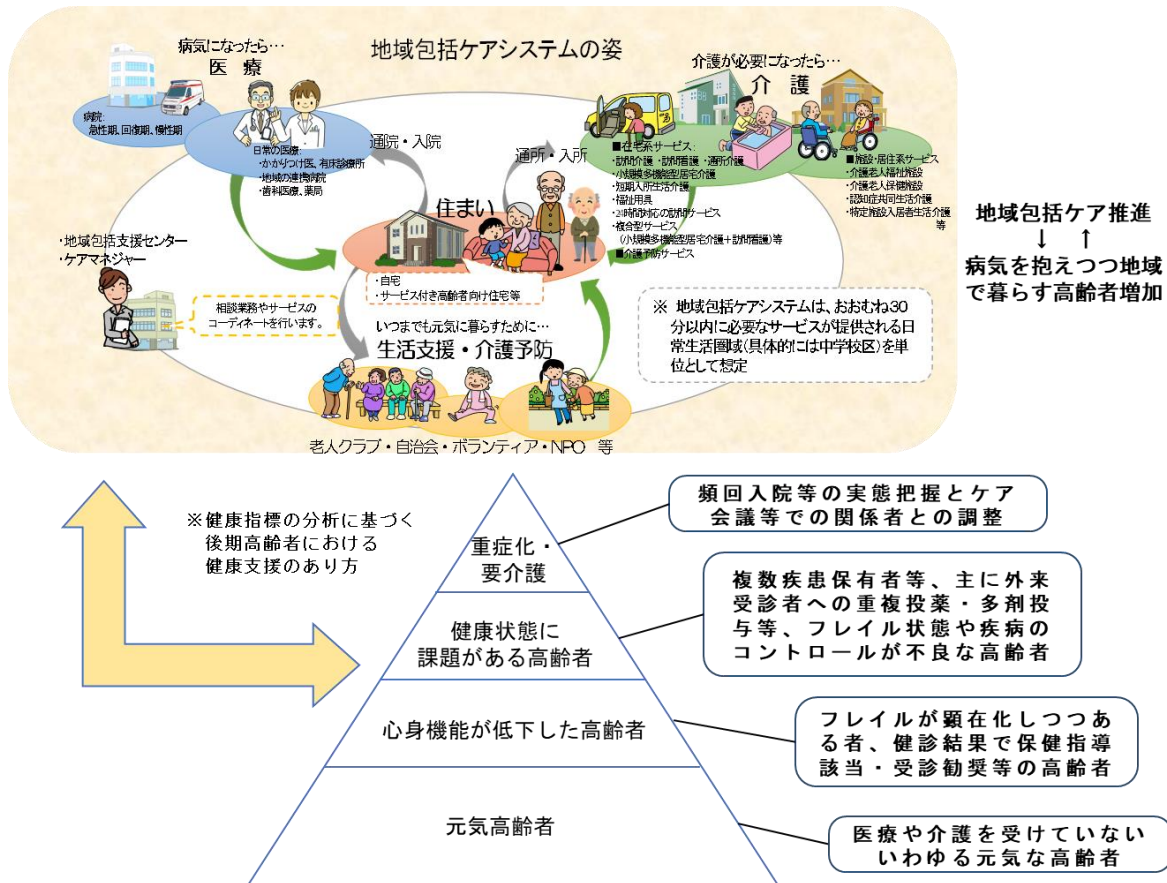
地域包括ケアシステムの姿

病気になったら…
医　療

病院:
急性期、回復期、慢性期

日常の医療:
・かかりつけ医、有床診療所
・地域の連携病院
・歯科医療、薬局

通院・入院

介護が必要になったら…
介　護

通所・入所

■在宅系サービス:
・訪問介護・訪問看護・通所介護
・小規模多機能型居宅介護
・短期入所生活介護
・福祉用具
・24時間対応の訪問サービス
・複合型サービス
（小規模多機能型居宅介護＋訪問看護）等
■介護予防サービス

■施設・居住系サービス
・介護老人福祉施設
・介護老人保健施設
・認知症共同生活介護
・特定施設入居者生活介護
等

住まい

・自宅
・サービス付き高齢者向け住宅等

・地域包括支援センター
・ケアマネジャー

相談業務やサービスの
コーディネートを行います。

いつまでも元気に暮らすために…
生活支援・介護予防

老人クラブ・自治会・ボランティア・NPO　等

※ 地域包括ケアシステムは、おおむね30分以内に必要なサービスが提供される日常生活圏域(具体的には中学校区)を単位として想定

地域包括ケア推進
↓　↑
病気を抱えつつ地域で暮らす高齢者増加

※健康指標の分析に基づく
後期高齢者における
健康支援のあり方

重症化・
要介護

健康状態に
課題がある高齢者

心身機能が低下した高齢者

元気高齢者

頻回入院等の実態把握とケア会議等での関係者との調整

複数疾患保有者等、主に外来受診者への重複投薬・多剤投与等、フレイル状態や疾病のコントロールが不良な高齢者

フレイルが顕在化しつつある者、健診結果で保健指導該当・受診勧奨等の高齢者

医療や介護を受けていないいわゆる元気な高齢者